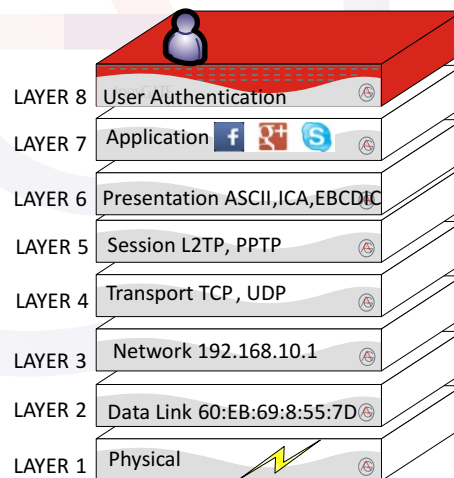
LAYER 8 User Authentication

LAYER 7 Application

LAYER 6 Presentation ASCII,ICA,EBCDIC

LAYER 5 Session L2TP, PPTP

LAYER 4 Transport TCP , UDP

LAYER 3 Network 192.168.10.1

LAYER 2 Data Link 60:EB:69:8:55:7D

LAYER 1 Physical